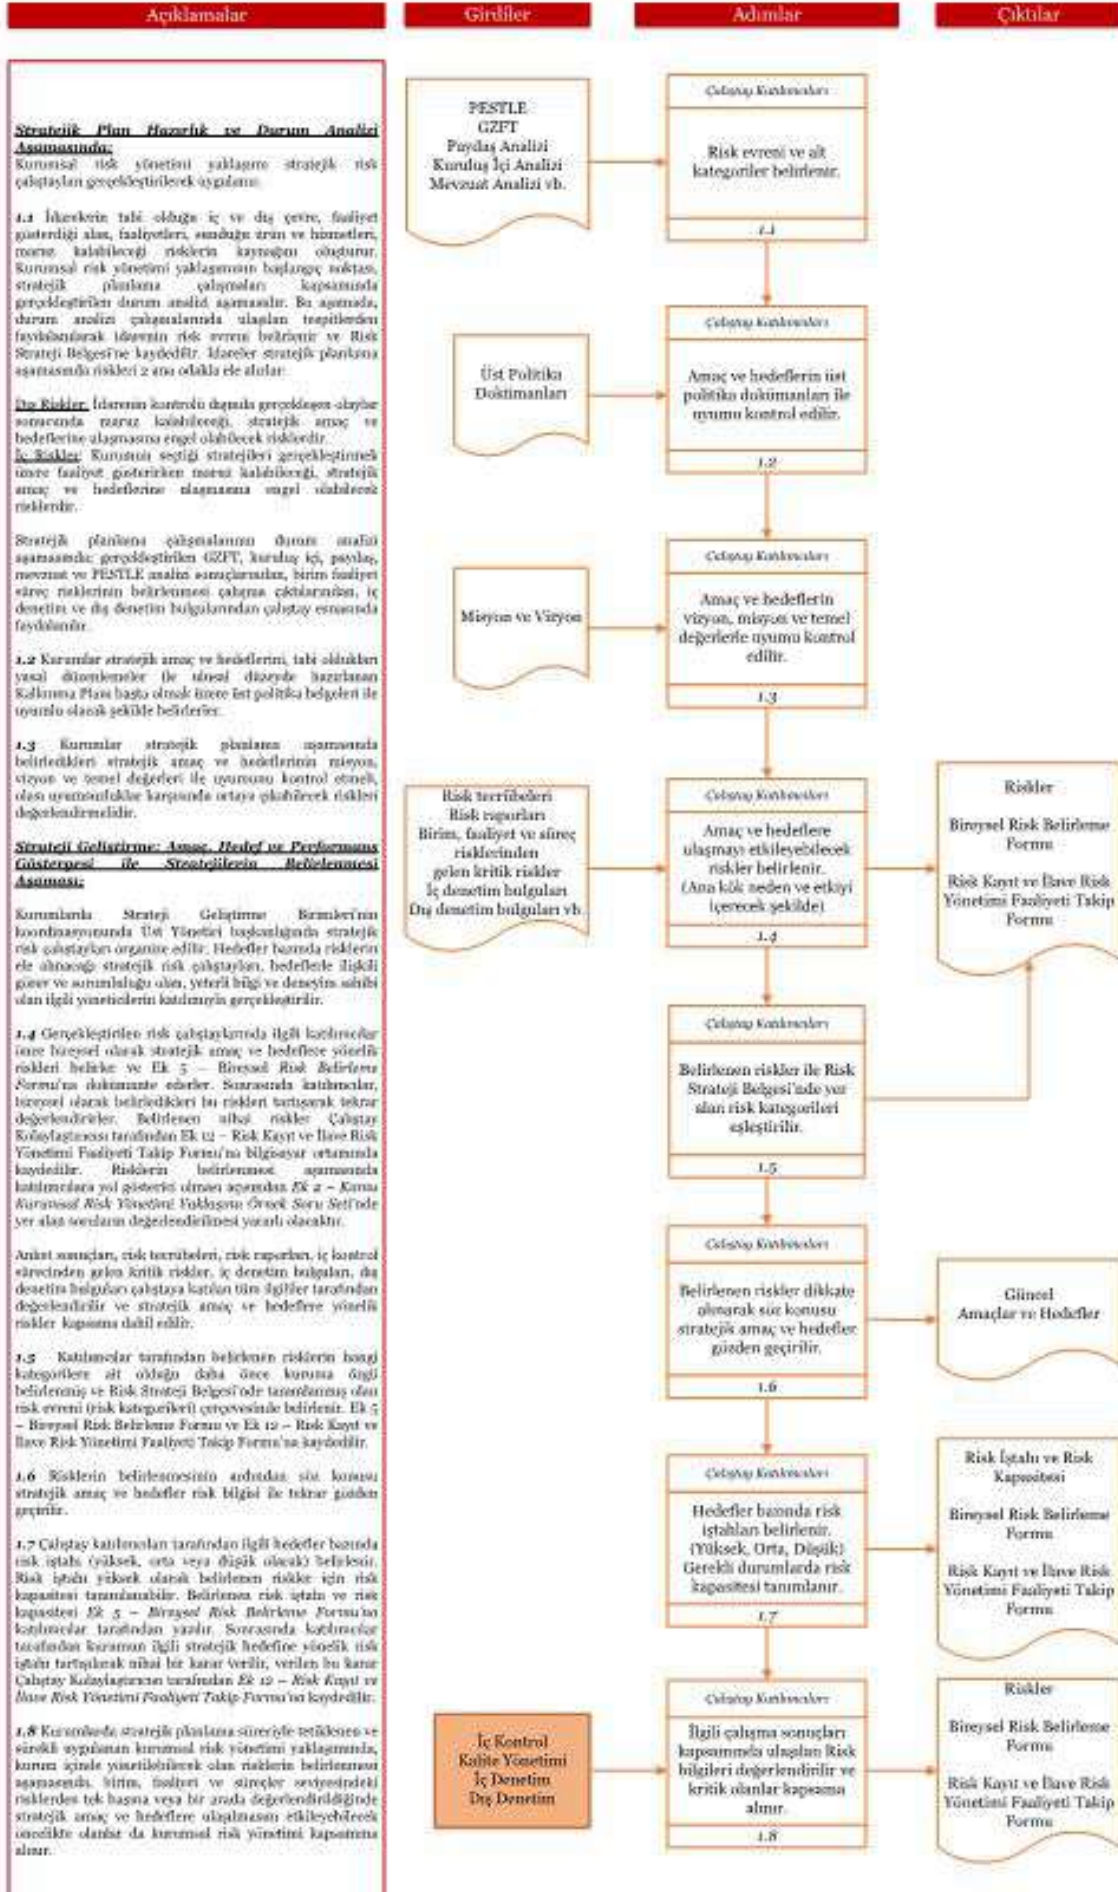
Açıklamalar

Girdiler

Adımlar

Çıktılar

Stratejik Plan Hazırlık ve Durum Analizi Aşamasında:
Kurumsal risk yönetimi yaklaşımı stratejik risk çalıştayları gerçekleştirilerek uygulanır.

1.1 İdarelerin tabi olduğu iç ve dış çevre, faaliyet gösterdiği alan, faaliyetleri, sunduğu ürün ve hizmetleri, maruz kalabileceği risklerin kaynağını oluşturur. Kurumsal risk yönetimi yaklaşımının başlangıç noktası, stratejik planlama çalışmaları kapsamında gerçekleştirilen durum analizi aşamasıdır. Bu aşamada, durum analizi çalışmalarında ulaşılan tespitlerden faydalanılarak idarenin risk evreni belirlenir ve Risk Strateji Belgesi'ne kaydedilir. İdareler stratejik planlama aşamasında riskleri 2 ana odakla ele alırlar:

Dış Riskler: İdarenin kontrolü dışında gerçekleşen olaylar sonucunda maruz kalabileceği, stratejik amaç ve hedeflerine ulaşmasına engel olabilecek risklerdir.
İç Riskler: Kurumun seçtiği stratejileri gerçekleştirmek üzere faaliyet gösterirken maruz kalabileceği, stratejik amaç ve hedeflerine ulaşmasına engel olabilecek risklerdir.

Stratejik planlama çalışmalarının durum analizi aşamasında; gerçekleştirilen GZFT, kuruluş içi, paydaş, mevzuat ve PESTLE analizi sonuçlarından, birim faaliyet süreç risklerinin belirlenmesi çalışma çıktılarından, iç denetim ve dış denetim bulgularından çalıştay esnasında faydalanılır.

1.2 Kurumlar stratejik amaç ve hedeflerini, tabi oldukları yasal düzenlemeler ile ulusal düzeyde hazırlanan Kalkınma Planı başta olmak üzere üst politika belgeleri ile uyumlu olacak şekilde belirlerler.

1.3 Kurumlar stratejik planlama aşamasında belirledikleri stratejik amaç ve hedeflerinin misyon, vizyon ve temel değerleri ile uyumunu kontrol etmeli, olası uyumsuzluklar karşısında ortaya çıkabilecek riskleri değerlendirmelidir.

Strateji Geliştirme: Amaç, Hedef ve Performans Göstergesi ile Stratejilerin Belirlenmesi Aşaması:

Kurumlarda Strateji Geliştirme Birimleri'nin koordinasyonunda Üst Yönetici başkanlığında stratejik risk çalıştayları organize edilir. Hedefler bazında risklerin ele alınacağı stratejik risk çalıştayları, hedeflerle ilişkili görev ve sorumluluğu olan, yeterli bilgi ve deneyim sahibi olan ilgili yöneticilerin katılımıyla gerçekleştirilir.

1.4 Gerçekleştirilen risk çalıştaylarında ilgili katılımcılar üzere bireysel olarak stratejik amaç ve hedeflere yönelik riskleri belirler ve Ek 5 – Bireysel Risk Belirleme Formu'na dokümante ederler. Sonrasında katılımcılar, bireysel olarak belirledikleri bu riskleri tartışarak tekrar değerlendirirler. Belirlenen nihai riskler Çalıştay Kolaylaştırıcısı tarafından Ek 12 – Risk Kayıt ve İlave Risk Yönetimi Faaliyeti Takip Formu'na bilgisayar ortamında kaydedilir. Risklerin belirlenmesi aşamasında katılımcılara yol gösterici olması açısından Ek 2 – Kamu Kurumsal Risk Yönetimi Yaklaşımı Örnek Soru Seti'nde yer alan soruların değerlendirilmesi yararlı olacaktır.

Anket sonuçları, risk tecrübeleri, risk raporları, iç kontrol sürecinden gelen kritik riskler, iç denetim bulguları, dış denetim bulguları çalıştaya katılan tüm ilgililer tarafından değerlendirilir ve stratejik amaç ve hedeflere yönelik riskler kapsamına dahil edilir.

1.5 Katılımcılar tarafından belirlenen risklerin hangi kategorilere ait olduğu daha önce kuruma özgü belirlenmiş ve Risk Strateji Belgesi'nde tanımlanmış olan risk evreni (risk kategorileri) çerçevesinde belirlenir. Ek 5 – Bireysel Risk Belirleme Formu ve Ek 12 – Risk Kayıt ve İlave Risk Yönetimi Faaliyeti Takip Formu'na kaydedilir.

1.6 Risklerin belirlenmesinin ardından söz konusu stratejik amaç ve hedefler risk bilgisi ile tekrar gözden geçirilir.

1.7 Çalıştay katılımcıları tarafından ilgili hedefler bazında risk iştahı (yüksek, orta veya düşük olacak) belirlenir. Risk iştahı yüksek olarak belirlenen riskler için risk kapasitesi tanımlanabilir. Belirlenen risk iştahı ve risk kapasitesi Ek 5 – Bireysel Risk Belirleme Formu'na katılımcılar tarafından yazılır. Sonrasında katılımcılar tarafından kurumun ilgili stratejik hedefine yönelik risk iştahı tartışılarak nihai bir karar verilir, verilen bu karar Çalıştay Kolaylaştırıcısı tarafından Ek 12 – Risk Kayıt ve İlave Risk Yönetimi Faaliyeti Takip Formu'na kaydedilir.

1.8 Kurumlarda stratejik planlama süreciyle tetiklenen ve sürekli uygulanan kurumsal risk yönetimi yaklaşımında, kurum içinde yönetilebilecek olan risklerin belirlenmesi aşamasında, birim, faaliyet ve süreçler seviyesindeki risklerden tek başına veya bir arada değerlendirildiğinde stratejik amaç ve hedeflere ulaşılmasını etkileyebilecek öncelikte olanlar da kurumsal risk yönetimi kapsamına alınır.

PESTLE
GZFT
Paydaş Analizi
Kuruluş İçi Analizi
Mevzuat Analizi vb.

Çalıştay Katılımcıları
Risk evreni ve alt kategoriler belirlenir.
1.1

Üst Politika Dokümanları

Çalıştay Katılımcıları
Amaç ve hedeflerin üst politika dokümanları ile uyumu kontrol edilir.
1.2

Misyon ve Vizyon

Çalıştay Katılımcıları
Amaç ve hedeflerin vizyon, misyon ve temel değerlerle uyumu kontrol edilir.
1.3

Risk tecrübeleri
Risk raporları
Birim, faaliyet ve süreç risklerinden gelen kritik riskler
İç denetim bulguları
Dış denetim bulguları vb.

Çalıştay Katılımcıları
Amaç ve hedeflere ulaşmayı etkileyebilecek riskler belirlenir. (Ana kök neden ve etkiyi içerecek şekilde)
1.4

Riskler
Bireysel Risk Belirleme Formu
Risk Kayıt ve İlave Risk Yönetimi Faaliyeti Takip Formu

Çalıştay Katılımcıları
Belirlenen riskler ile Risk Strateji Belgesi'nde yer alan risk kategorileri eşleştirilir.
1.5

Çalıştay Katılımcıları
Belirlenen riskler dikkate alınarak söz konusu stratejik amaç ve hedefler gözden geçirilir.
1.6

Güncel Amaçlar ve Hedefler

Çalıştay Katılımcıları
Hedefler bazında risk iştahları belirlenir. (Yüksek, Orta, Düşük) Gerekli durumlarda risk kapasitesi tanımlanır.
1.7

Risk İştahı ve Risk Kapasitesi
Bireysel Risk Belirleme Formu
Risk Kayıt ve İlave Risk Yönetimi Faaliyeti Takip Formu

İç Kontrol
Kalite Yönetimi
İç Denetim
Dış Denetim

Çalıştay Katılımcıları
İlgili çalışma sonuçları kapsamında ulaşılan Risk bilgileri değerlendirilir ve kritik olanlar kapsama alınır.
1.8

Riskler
Bireysel Risk Belirleme Formu
Risk Kayıt ve İlave Risk Yönetimi Faaliyeti Takip Formu